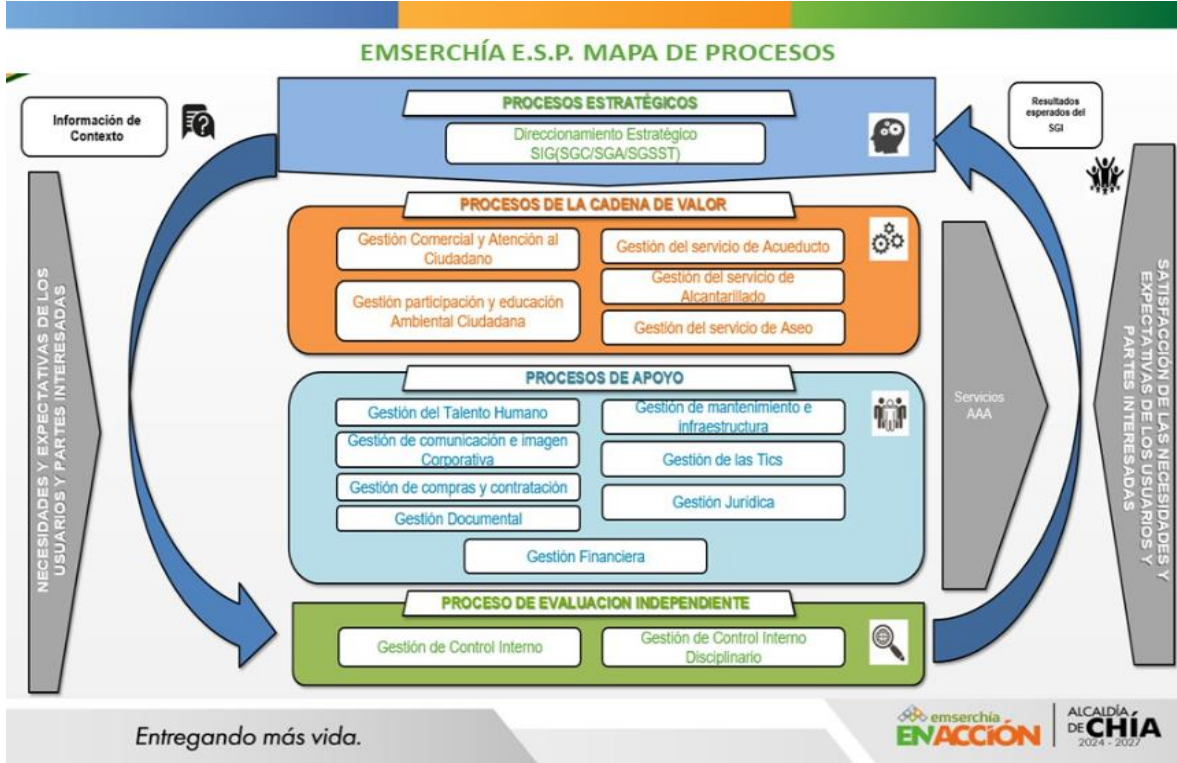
EMSERCHÍA E.S.P. MAPA DE PROCESOS

Información de Contexto

PROCESOS ESTRATÉGICOS

Direccionamiento Estratégico SIG(SGC/SGA/SGSST)

Resultados esperados del SGI

NECESIDADES Y EXPECTATIVAS DE LOS USUARIOS Y PARTES INTERESADAS

PROCESOS DE LA CADENA DE VALOR

Gestión Comercial y Atención al Ciudadano

Gestión del servicio de Acueducto

Gestión del servicio de Alcantarillado

Gestión participación y educación Ambiental Ciudadana

Gestión del servicio de Aseo

PROCESOS DE APOYO

Gestión del Talento Humano

Gestión de mantenimiento e infraestructura

Gestión de comunicación e imagen Corporativa

Gestión de las Tics

Gestión de compras y contratación

Gestión Jurídica

Gestión Documental

Gestión Financiera

Servicios AAA

SATISFACCIÓN DE LAS NECESIDADES Y EXPECTATIVAS DE LOS USUARIOS Y PARTES INTERESADAS

PROCESO DE EVALUACION INDEPENDIENTE

Gestión de Control Interno

Gestión de Control Interno Disciplinario

Entregando más vida.

emserchía EN ACCIÓN

ALCALDÍA DE CHÍA 2024 - 2027